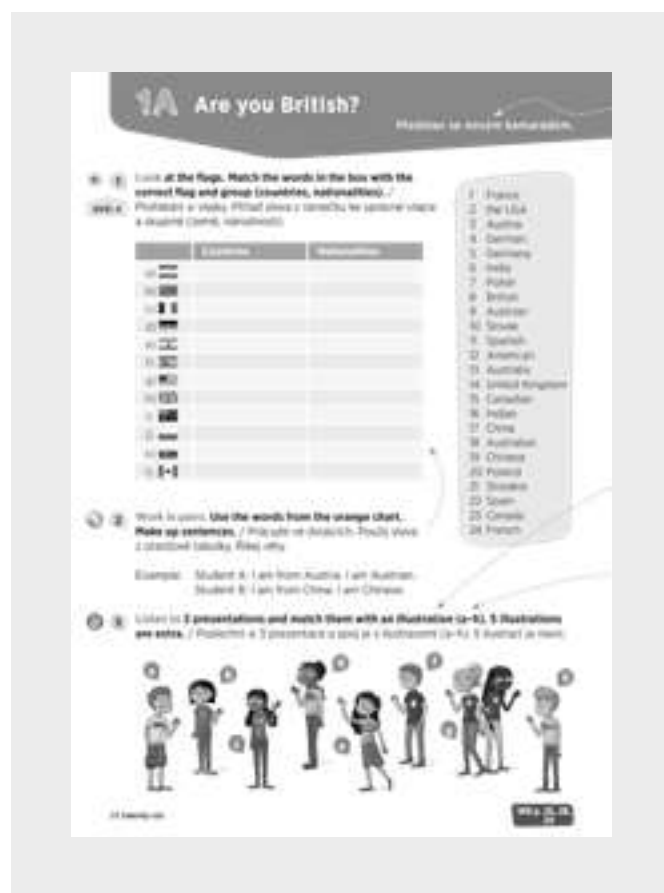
1A Are you British?

Představ se novým kamarádům.

1 Look at the flags. Match the words in the box with the correct flag and group (countries, nationalities). / Prohlédni si vlajky. Přiřaď slova z rámečku ke správné vlajce a skupině (země, národnosti).

| | Countries | Nationalities |
|---|---|---|
| a) | | |
| b) | | |
| c) | | |
| d) | | |
| e) | | |
| f) | | |
| g) | | |
| h) | | |
| i) | | |
| j) | | |
| k) | | |
| l) | | |

1 France
2 the USA
3 Austria
4 German
5 Germany
6 India
7 Polish
8 British
9 Austrian
10 Slovak
11 Spanish
12 American
13 Australia
14 United Kingdom
15 Canadian
16 Indian
17 China
18 Australian
19 Chinese
20 Poland
21 Slovakia
22 Spain
23 Canada
24 French

2 Work in pairs. Use the words from the orange chart. Make up sentences. / Pracujte ve dvojicích. Použij slova z oranžové tabulky. Řekni věty.

Example: Student A: I am from Austria. I am Austrian.
Student B: I am from China. I am Chinese.

3 Listen to 3 presentations and match them with an illustration (a–h). 5 illustrations are extra. / Poslechni si 3 prezentace a spoj je s ilustrací (a–h). 5 ilustrací je navíc.

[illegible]